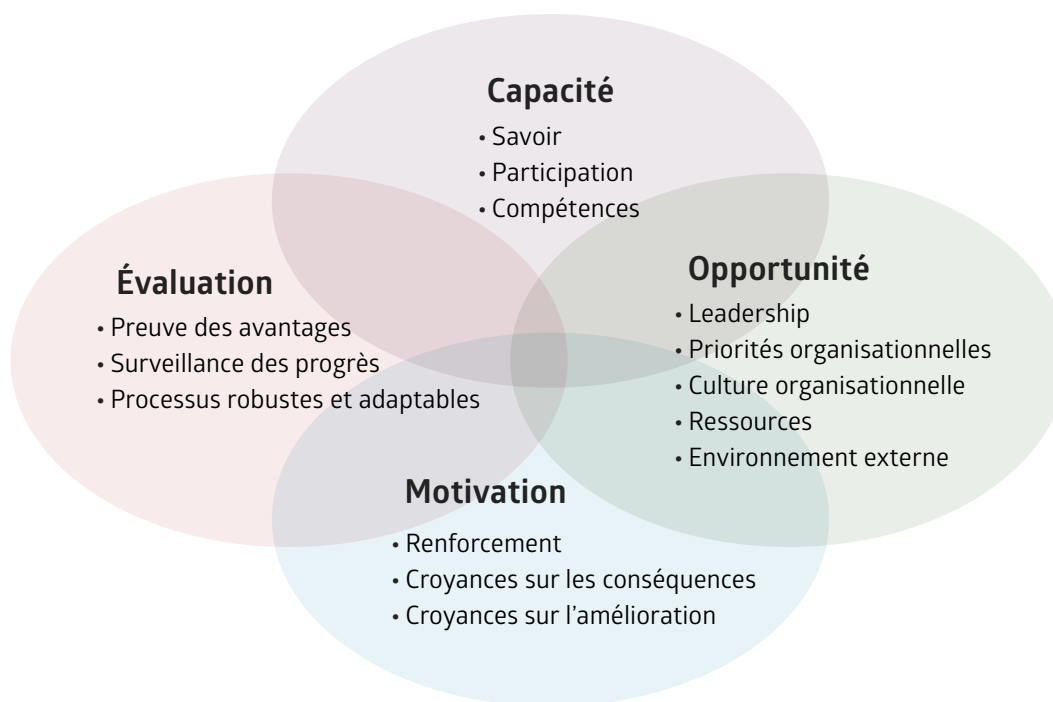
Capacité
• Savoir
• Participation
• Compétences

Évaluation
• Preuve des avantages
• Surveillance des progrès
• Processus robustes et adaptables

Opportunité
• Leadership
• Priorités organisationnelles
• Culture organisationnelle
• Ressources
• Environnement externe

Motivation
• Renforcement
• Croyances sur les conséquences
• Croyances sur l'amélioration